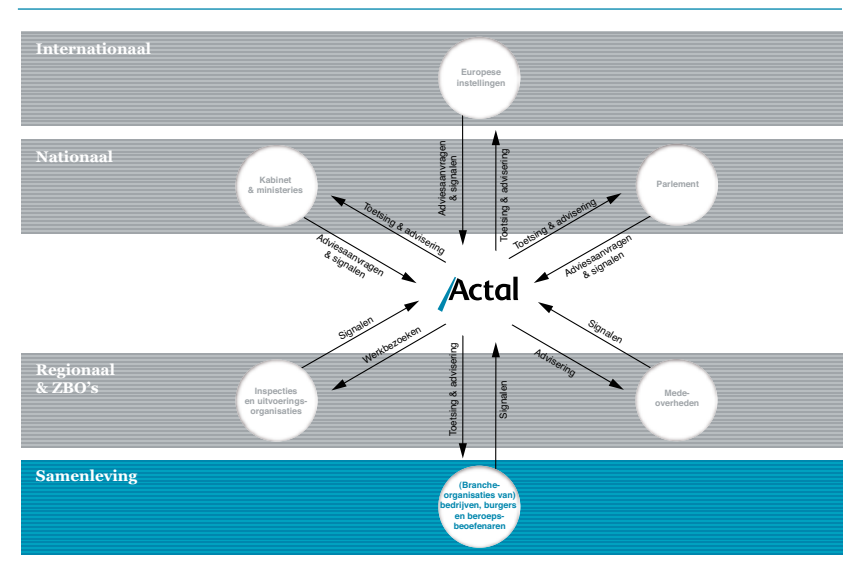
Internationaal

Europese instellingen

Adviesaanvragen & signalen

Toetsing & advisering

Nationaal

Kabinet & ministeries

Toetsing & advisering

Adviesaanvragen & signalen

Parlement

Toetsing & advisering

Adviesaanvragen & signalen

Actal

Signalen

Werkbezoeken

Signalen

Advisering

Toetsing & advisering

Signalen

Regionaal & ZBO's

Inspecties en uitvoeringsorganisaties

Medeoverheden

Samenleving

(Brancheorganisaties van) bedrijven, burgers en beroepsbeoefenaren